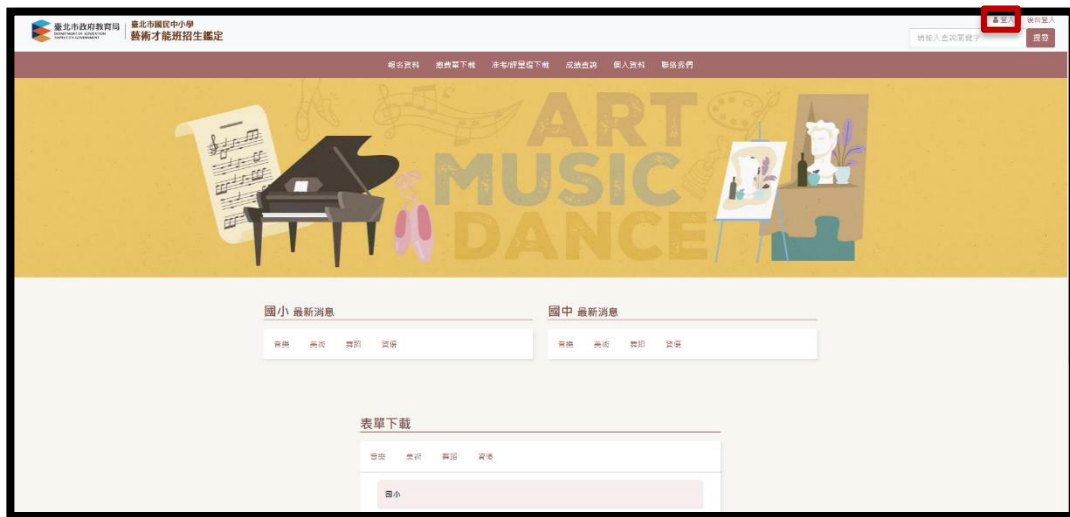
臺北市政府教育局
DEPARTMENT OF EDUCATION TAIPEI CITY GOVERNMENT
臺北市國民中小學
藝術才能班招生鑑定

登入 後台登入
請輸入查詢關鍵字
搜尋

報名資料 繳費單下載 准考證/評量證下載 成績查詢 個人資料 聯絡我們

ART
MUSIC
DANCE

國小 最新消息
音樂 美術 舞蹈 資優

國中 最新消息
音樂 美術 舞蹈 資優

表單下載
音樂 美術 舞蹈 資優
國小